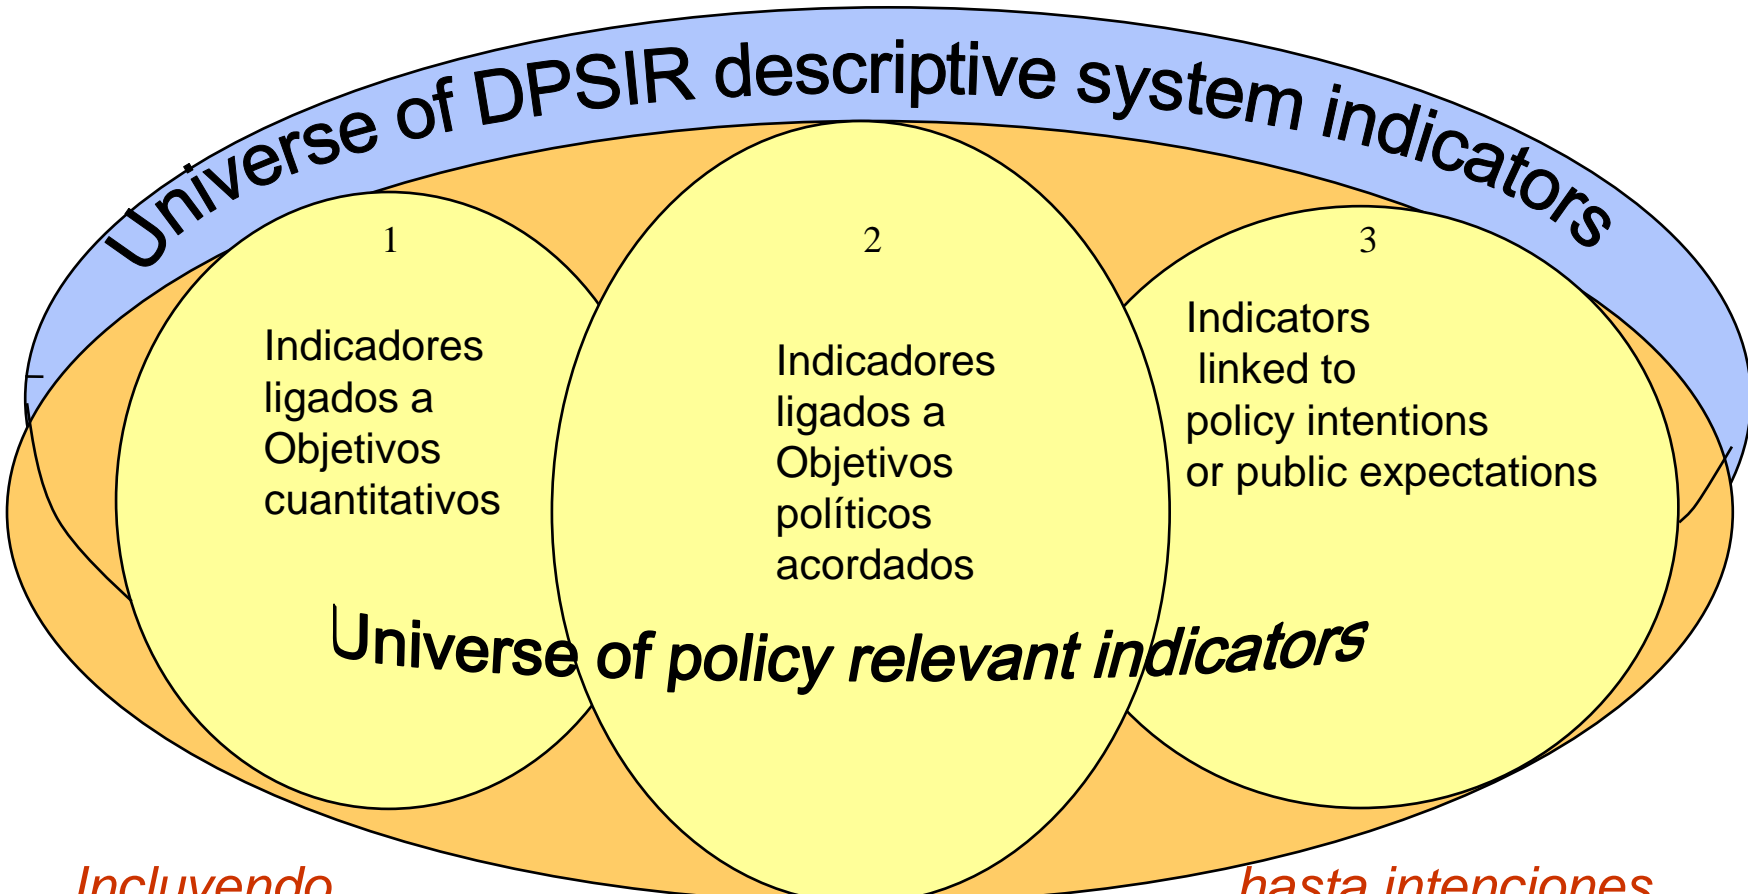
Universe of DPSIR descriptive system indicators

1

Indicadores ligados a Objetivos cuantitativos

2

Indicadores ligados a Objetivos políticos acordados

3

Indicators linked to policy intentions or public expectations

Universe of policy relevant indicators

Incluyendo

hasta intenciones